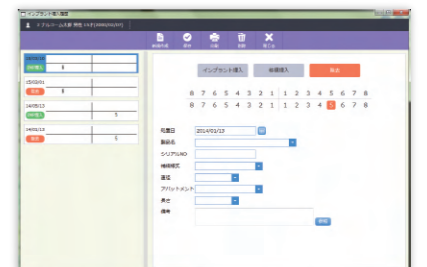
インプラント埋入履歴

ドクタール 太郎 男性 25才(1989/01/01)

新規作成 保存 印刷 削除 閉じる

2014/01/13
8

15/03/01
8

14/05/13
5

14/03/13
5

インプラント埋入 抜歯埋入 除去

8 7 6 5 4 3 2 1 1 2 3 4 5 6 7 8
8 7 6 5 4 3 2 1 1 2 3 4 5 6 7 8

埋入日 2014/01/13
製品名
シリアルNO
機械種別
直径
アバットメント
長さ
備考
参照